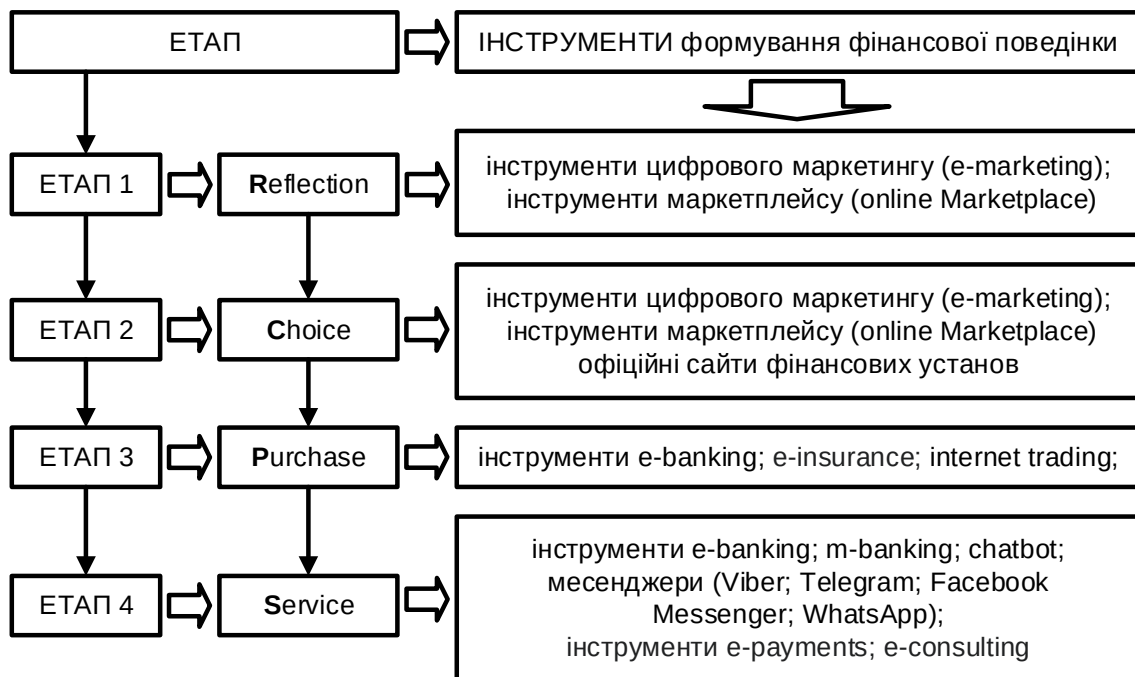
ЕТАП

ІНСТРУМЕНТИ формування фінансової поведінки

ЕТАП 1

Reflection

інструменти цифрового маркетингу (e-marketing); інструменти маркетплейсу (online Marketplace)

ЕТАП 2

Choice

інструменти цифрового маркетингу (e-marketing); інструменти маркетплейсу (online Marketplace) офіційні сайти фінансових установ

ЕТАП 3

Purchase

інструменти e-banking; e-insurance; internet trading;

ЕТАП 4

Service

інструменти e-banking; m-banking; chatbot; месенджери (Viber; Telegram; Facebook Messenger; WhatsApp); інструменти e-payments; e-consulting